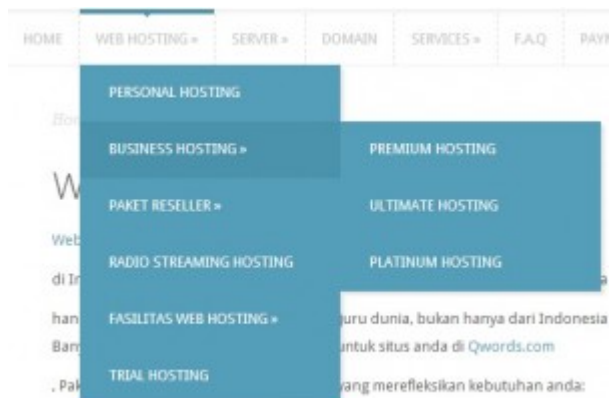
HOME WEB HOSTING » SERVER » DOMAIN SERVICES » F.A.Q PAY

PERSONAL HOSTING
BUSINESS HOSTING »
PAKET RESELLER »
RADIO STREAMING HOSTING
FASILITAS WEB HOSTING »
TRIAL HOSTING

PREMIUM HOSTING
ULTIMATE HOSTING
PLATINUM HOSTING

Ho

W

Web

di In

han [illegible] guru dunia, bukan hanya dari Indonesia

Ban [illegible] untuk situs anda di Qwords.com

. Pak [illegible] yang merefleksikan kebutuhan anda: